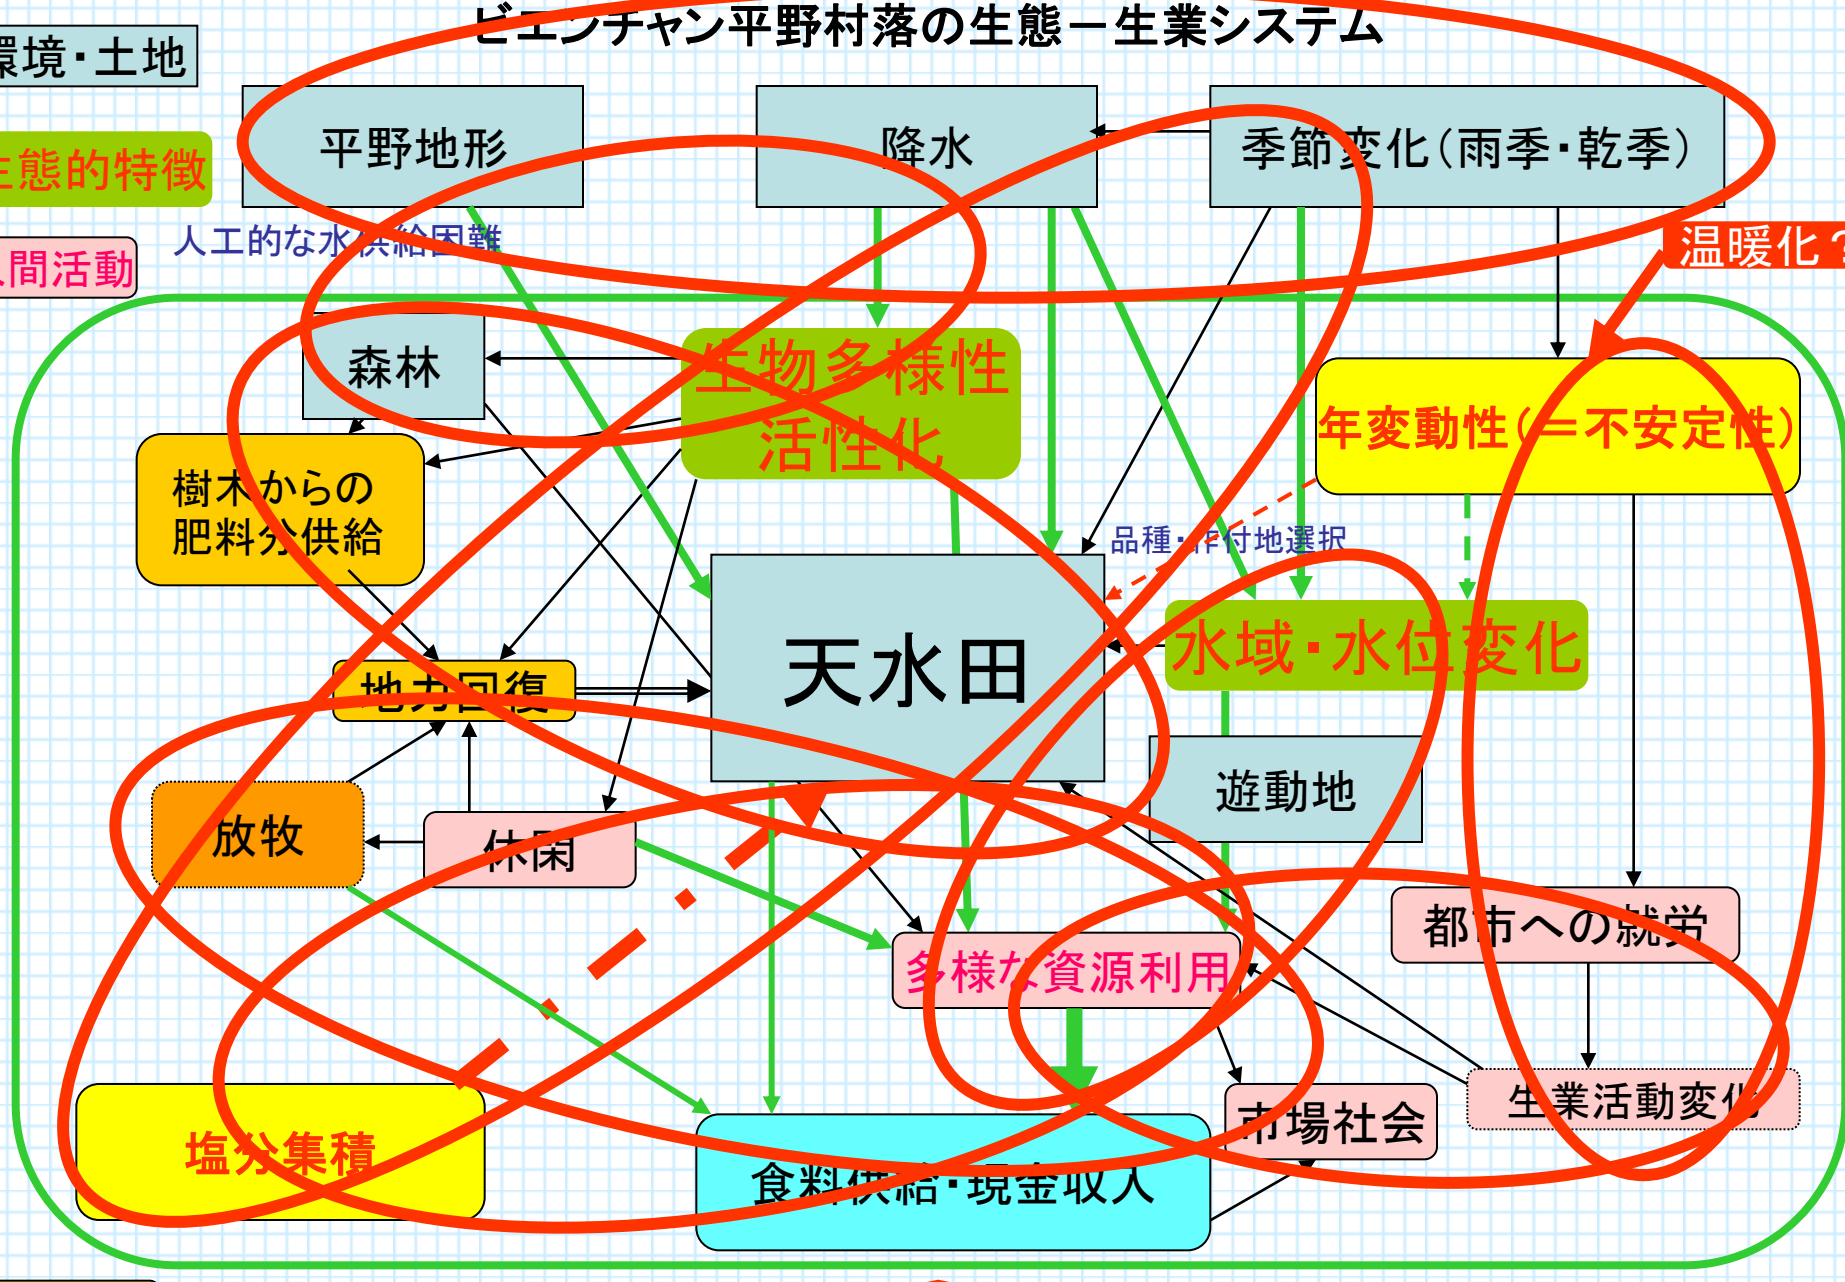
ビエンチャン平野村落の生態ー生業システム

環境・土地

生態的特徴

人間活動

平野地形

降水

季節変化（雨季・乾季）

人工的な水供給困難

温暖化？

森林

生物多様性活性化

年変動性（＝不安定性）

樹木からの肥料分供給

品種・作付地選択

天水田

水域・水位変化

地力回復

遊動地

放牧

休閑

都市への就労

多様な資源利用

市場社会

生業活動変化

塩分集積

食料供給・現金収入